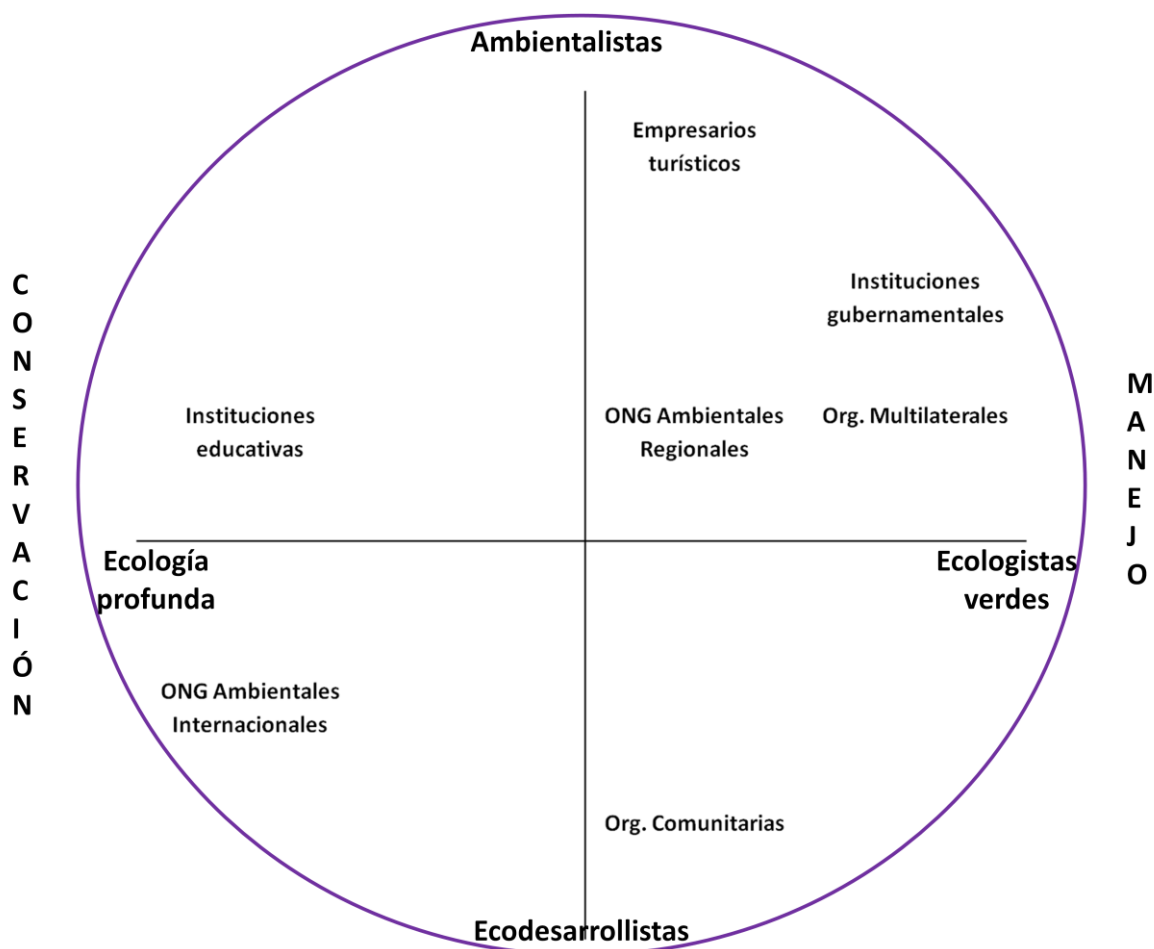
Ambientalistas

Empresarios turísticos

Instituciones gubernamentales

C O N S E R V A C I Ó N

M A N E J O

Instituciones educativas

ONG Ambientales Regionales

Org. Multilaterales

Ecología profunda

Ecologistas verdes

ONG Ambientales Internacionales

Org. Comunitarias

Ecodesarrollistas